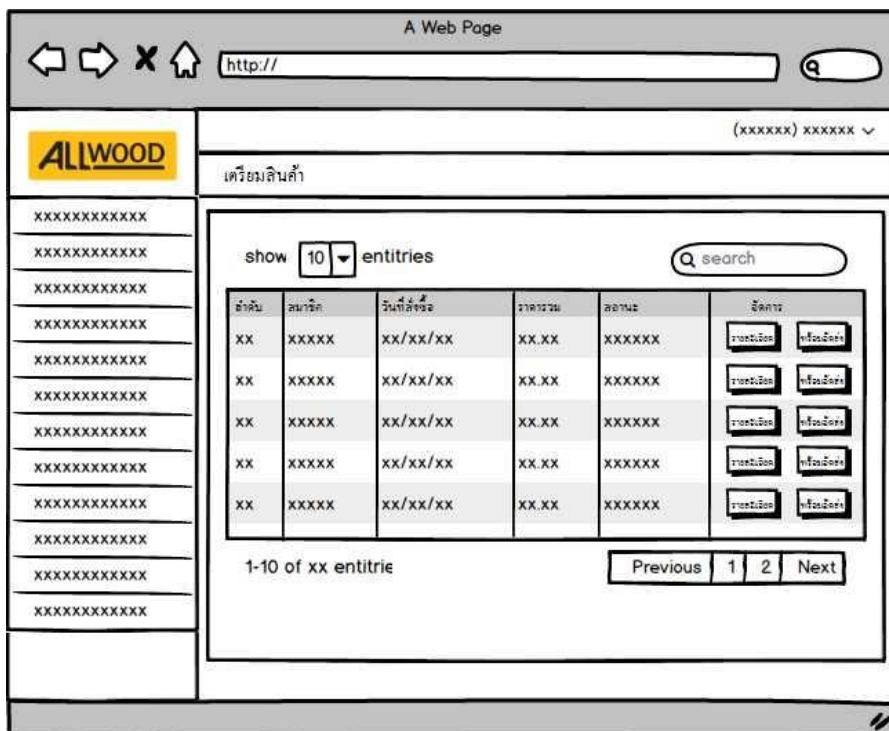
A Web Page

http://

ALLWOOD

(xxxxxx) xxxxxx

เตรียมสินค้า

xxxxxxxxxxxx
xxxxxxxxxxxx
xxxxxxxxxxxx
xxxxxxxxxxxx
xxxxxxxxxxxx
xxxxxxxxxxxx
xxxxxxxxxxxx
xxxxxxxxxxxx
xxxxxxxxxxxx
xxxxxxxxxxxx
xxxxxxxxxxxx
xxxxxxxxxxxx

show 10 entitries

search

| ลำดับ | สมาชิก | วันที่สั่งซื้อ | ราคารวม | สถานะ | จัดการ |
|---|---|---|---|---|---|
| xx | xxxxx | xx/xx/xx | xx.xx | xxxxxx | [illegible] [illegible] |
| xx | xxxxx | xx/xx/xx | xx.xx | xxxxxx | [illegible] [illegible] |
| xx | xxxxx | xx/xx/xx | xx.xx | xxxxxx | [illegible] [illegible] |
| xx | xxxxx | xx/xx/xx | xx.xx | xxxxxx | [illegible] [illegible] |
| xx | xxxxx | xx/xx/xx | xx.xx | xxxxxx | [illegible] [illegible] |

1-10 of xx entitrie

Previous 1 2 Next